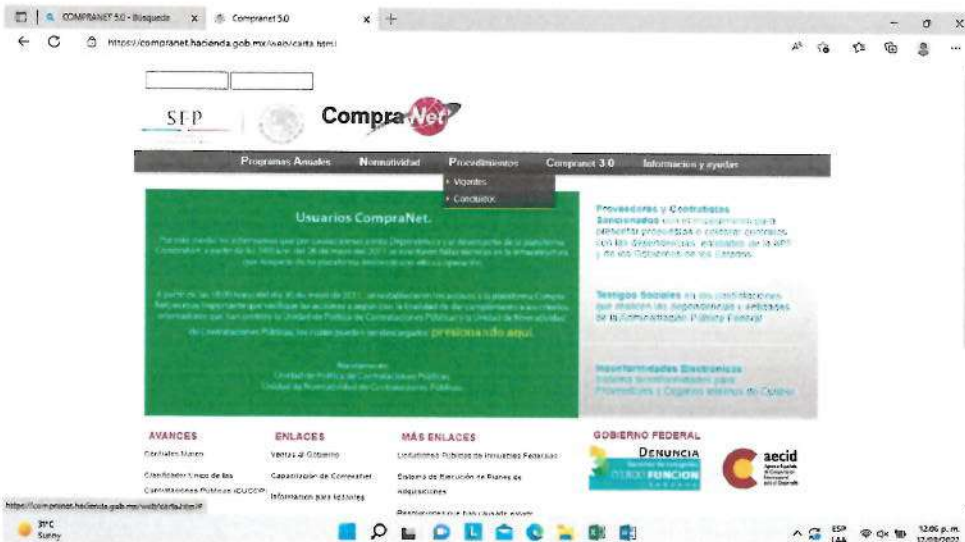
COMPRANET 5.0 - Búsqueda × Compranet 5.0 × +

https://compranet.hacienda.gob.mx/web/carta.html

SFP

CompraNet

Programas Anuales Normatividad Procedimientos Compranet 3.0 Información y ayudas

• Vigentes
• Concluidos

Usuarios CompraNet.

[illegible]

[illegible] presionando aquí.

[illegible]

Proveedores y Contratistas Sancionados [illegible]

Testigos Sociales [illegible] de la Administración Pública Federal

Inconformidades Electrónicas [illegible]

AVANCES
Contrato Marco
Clasificador Único de las Contrataciones Públicas (CUCOP)

ENLACES
Ventas al Gobierno
Capacitación de CompraNet
Información para licitantes

MÁS ENLACES
Lineamientos Públicos de Inmuebles Federales
Sistema de Ejecución de Planes de Adquisiciones
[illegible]

GOBIERNO FEDERAL
DENUNCIA
FUNCIÓN PÚBLICA

aecid

https://compranet.hacienda.gob.mx/web/carta.htm#

31°C
Sunny

ESP LAA 12:06 p.m. 17/08/2022